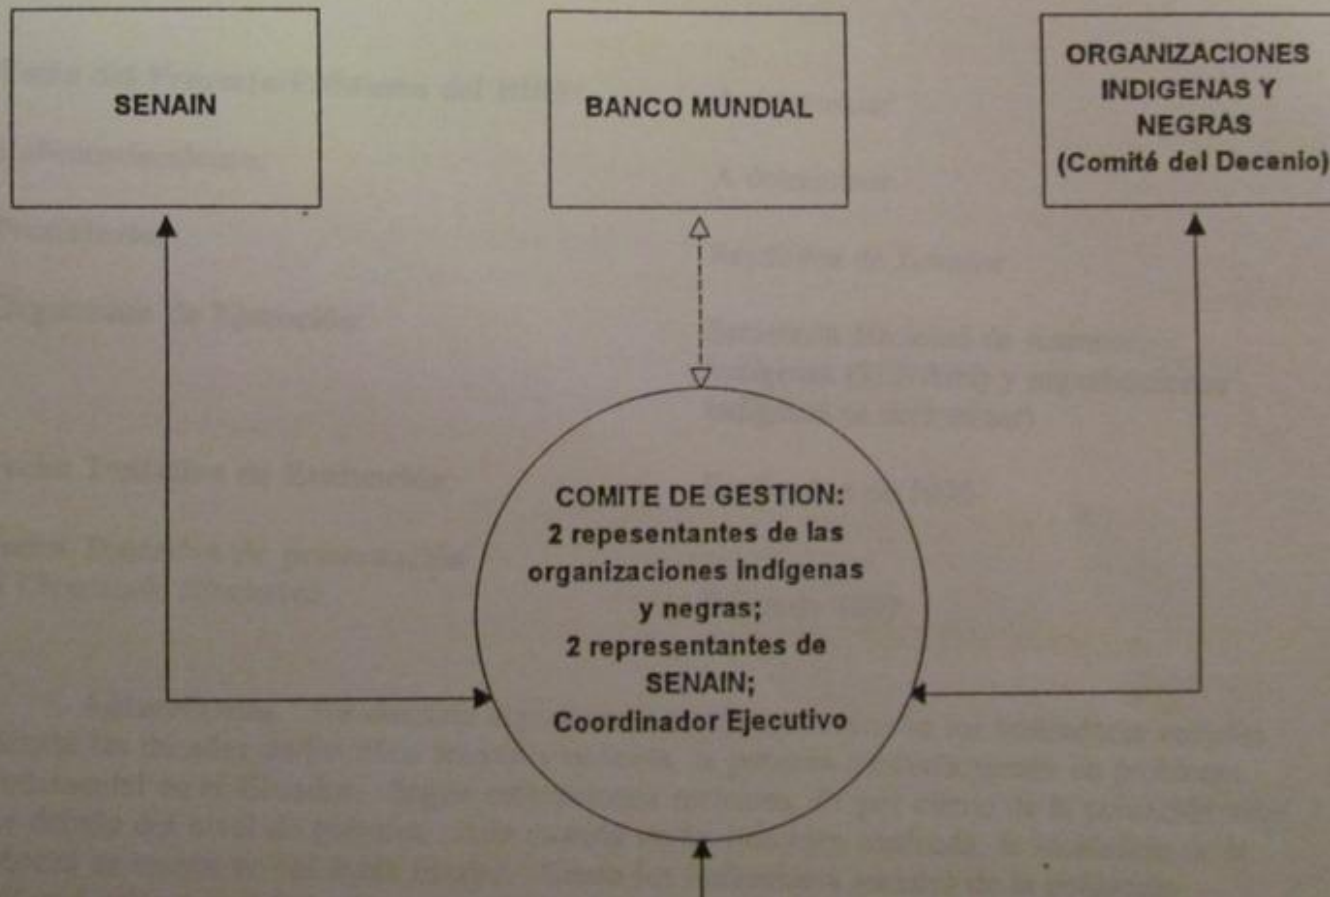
SENAIN

BANCO MUNDIAL

ORGANIZACIONES INDIGENAS Y NEGRAS (Comité del Decenio)

COMITE DE GESTION: 2 repesentantes de las organizaciones indígenas y negras; 2 representantes de SENAIN; Coordinador Ejecutivo